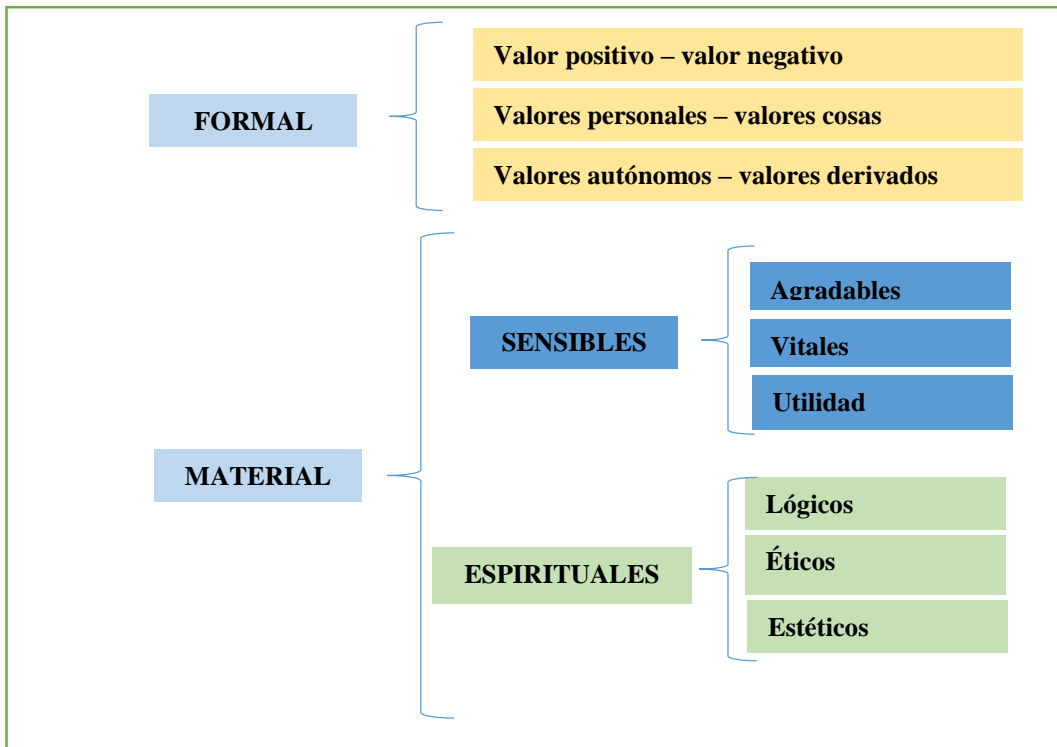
FORMAL

Valor positivo – valor negativo

Valores personales – valores cosas

Valores autónomos – valores derivados

MATERIAL

SENSIBLES

Agradables

Vitales

Utilidad

ESPIRITUALES

Lógicos

Éticos

Estéticos